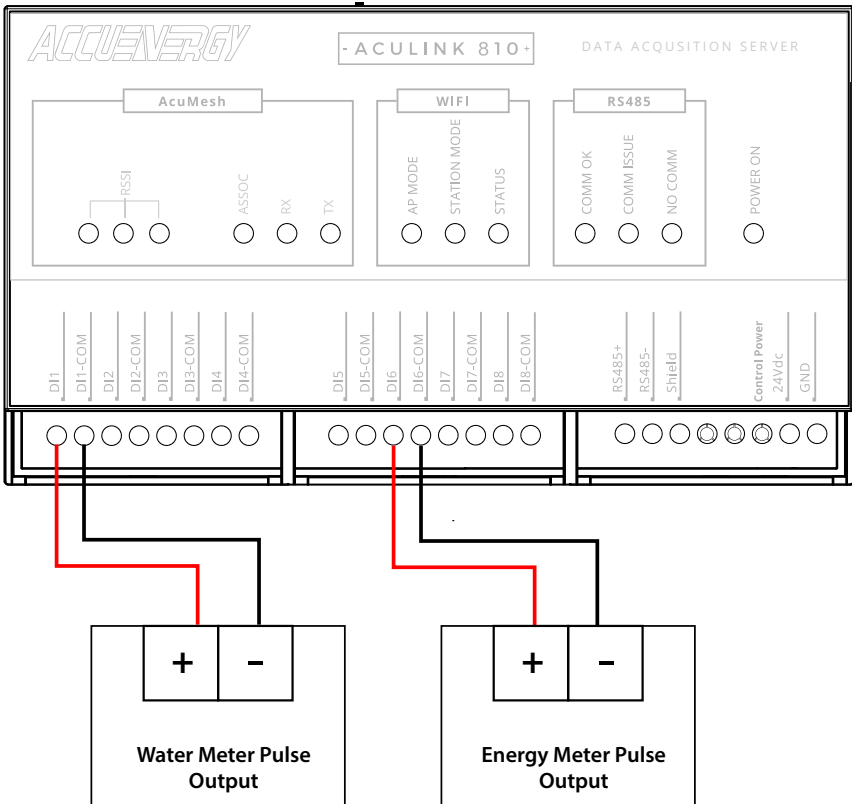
ACCUENERGY

- ACULINK 810 -

DATA ACQUSITION SERVER

AcuMesh

RSSI

ASSOC

RX

TX

WIFI

AP MODE

STATION MODE

STATUS

RS485

COMM OK

COMM ISSUE

NO COMM

POWER ON

DI1

DI1-COM

DI2

DI2-COM

DI3

DI3-COM

DI4

DI4-COM

DI5

DI5-COM

DI6

DI6-COM

DI7

DI7-COM

DI8

DI8-COM

RS485+

RS485-

Shield

Control Power 24Vdc

GND

+

-

Water Meter Pulse Output

+

-

Energy Meter Pulse Output